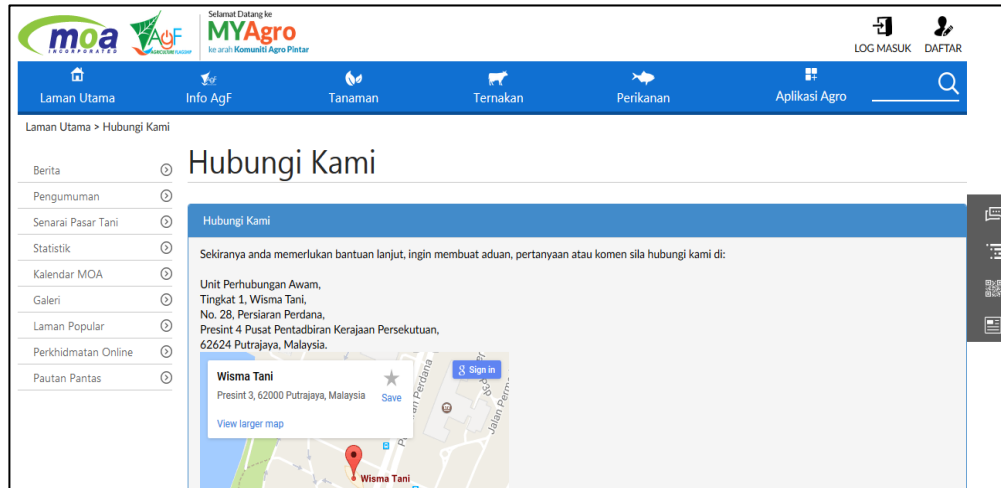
moa
INCORPORATED
AgF
AGRICULTURE FLAGSHIP
Selamat Datang ke
MYAgro
ke arah Komuniti Agro Pintar

LOG MASUK DAFTAR

Laman Utama
Info AgF
Tanaman
Ternakan
Perikanan
Aplikasi Agro

Laman Utama > Hubungi Kami

Berita
Pengumuman
Senarai Pasar Tani
Statistik
Kalendar MOA
Galeri
Laman Popular
Perkhidmatan Online
Pautan Pantas

Hubungi Kami

Hubungi Kami

Sekiranya anda memerlukan bantuan lanjut, ingin membuat aduan, pertanyaan atau komen sila hubungi kami di:

Unit Perhubungan Awam,
Tingkat 1, Wisma Tani,
No. 28, Persiaran Perdana,
Presint 4 Pusat Pentadbiran Kerajaan Persekutuan,
62624 Putrajaya, Malaysia.

Wisma Tani
Presint 3, 62000 Putrajaya, Malaysia
Save
View larger map
Sign in
Persiaran Perdana
Jalan Perdana
Wisma Tani